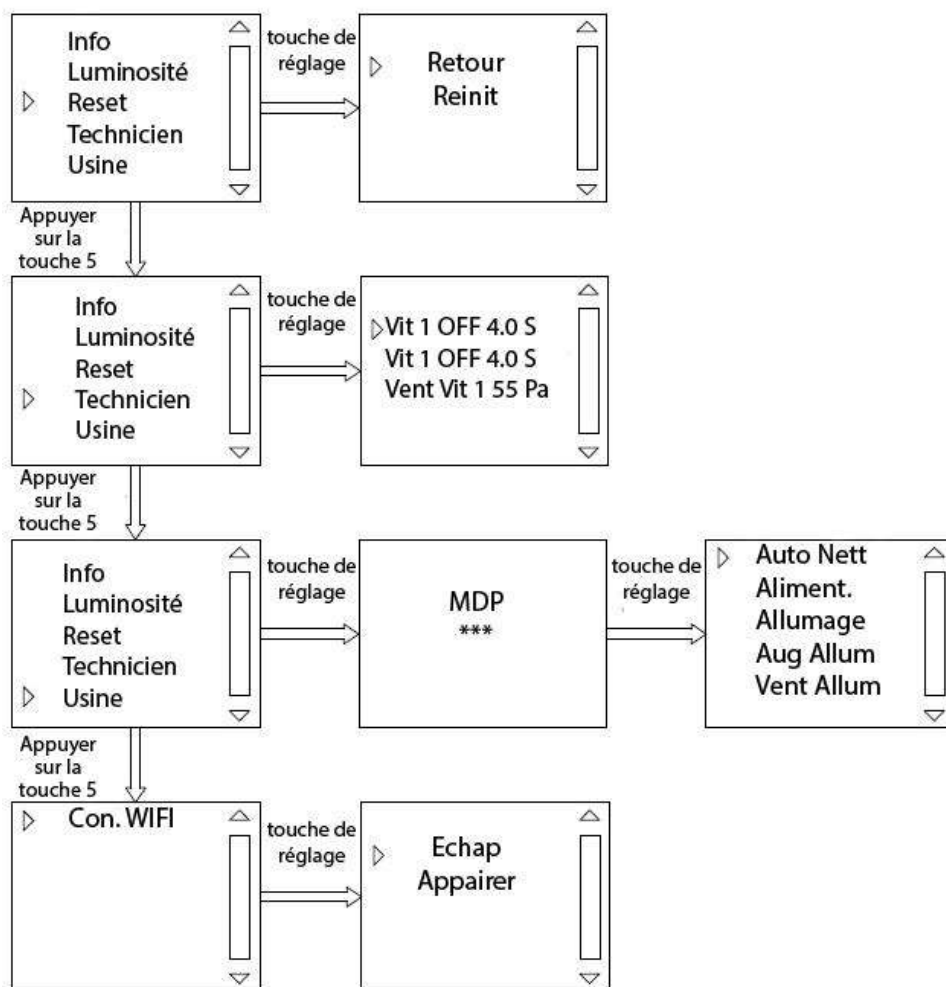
Info
Luminosité
Reset
Technicien
Usine

touche de réglage

Retour
Reinit

Appuyer sur la touche 5

Info
Luminosité
Reset
Technicien
Usine

touche de réglage

Vit 1 OFF 4.0 S
Vit 1 OFF 4.0 S
Vent Vit 1 55 Pa

Appuyer sur la touche 5

Info
Luminosité
Reset
Technicien
Usine

touche de réglage

MDP
***

touche de réglage

Auto Nett
Aliment.
Allumage
Aug Allum
Vent Allum

Appuyer sur la touche 5

Con. WIFI

touche de réglage

Echap
Appairer